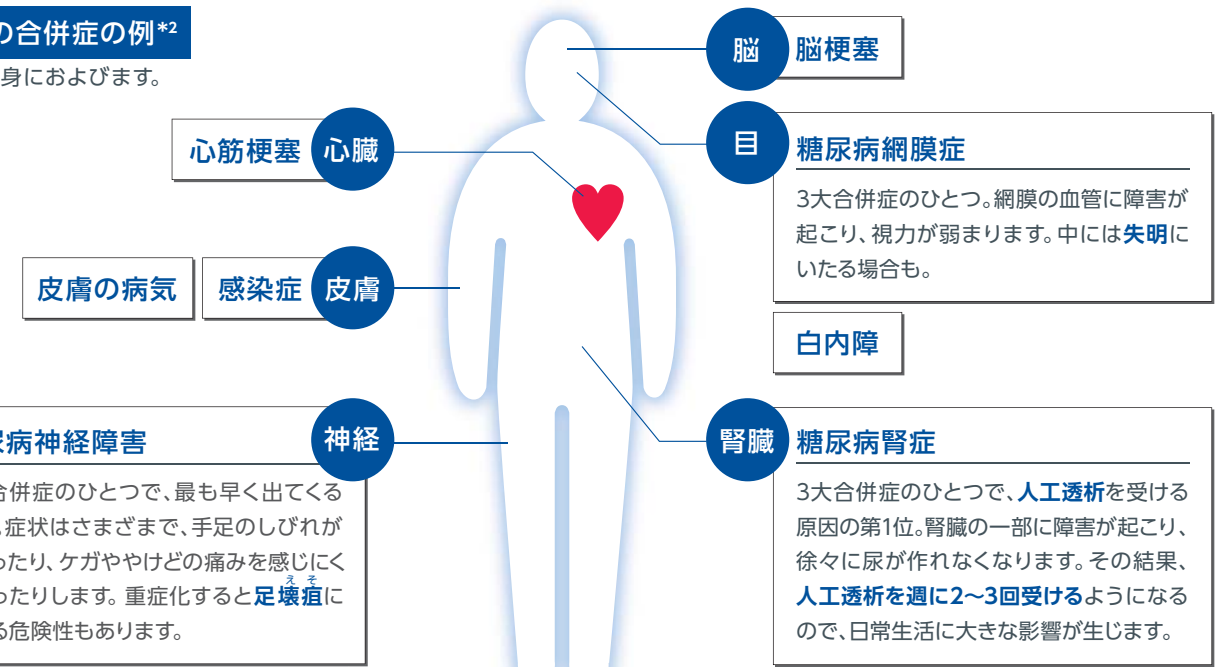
の合併症の例*2

身におよびます。

脳　脳梗塞

目　糖尿病網膜症

3大合併症のひとつ。網膜の血管に障害が起こり、視力が弱まります。中には失明にいたる場合も。

心筋梗塞　心臓

皮膚の病気　感染症　皮膚

白内障

神経

尿病神経障害

合併症のひとつで、最も早く出てくる症状はさまざまで、手足のしびれがったり、ケガややけどの痛みを感じにくったりします。重症化すると足壊疽(えそ)にる危険性もあります。

腎臓　糖尿病腎症

3大合併症のひとつで、人工透析を受ける原因の第1位。腎臓の一部に障害が起こり、徐々に尿が作れなくなります。その結果、人工透析を週に2〜3回受けるようになるので、日常生活に大きな影響が生じます。